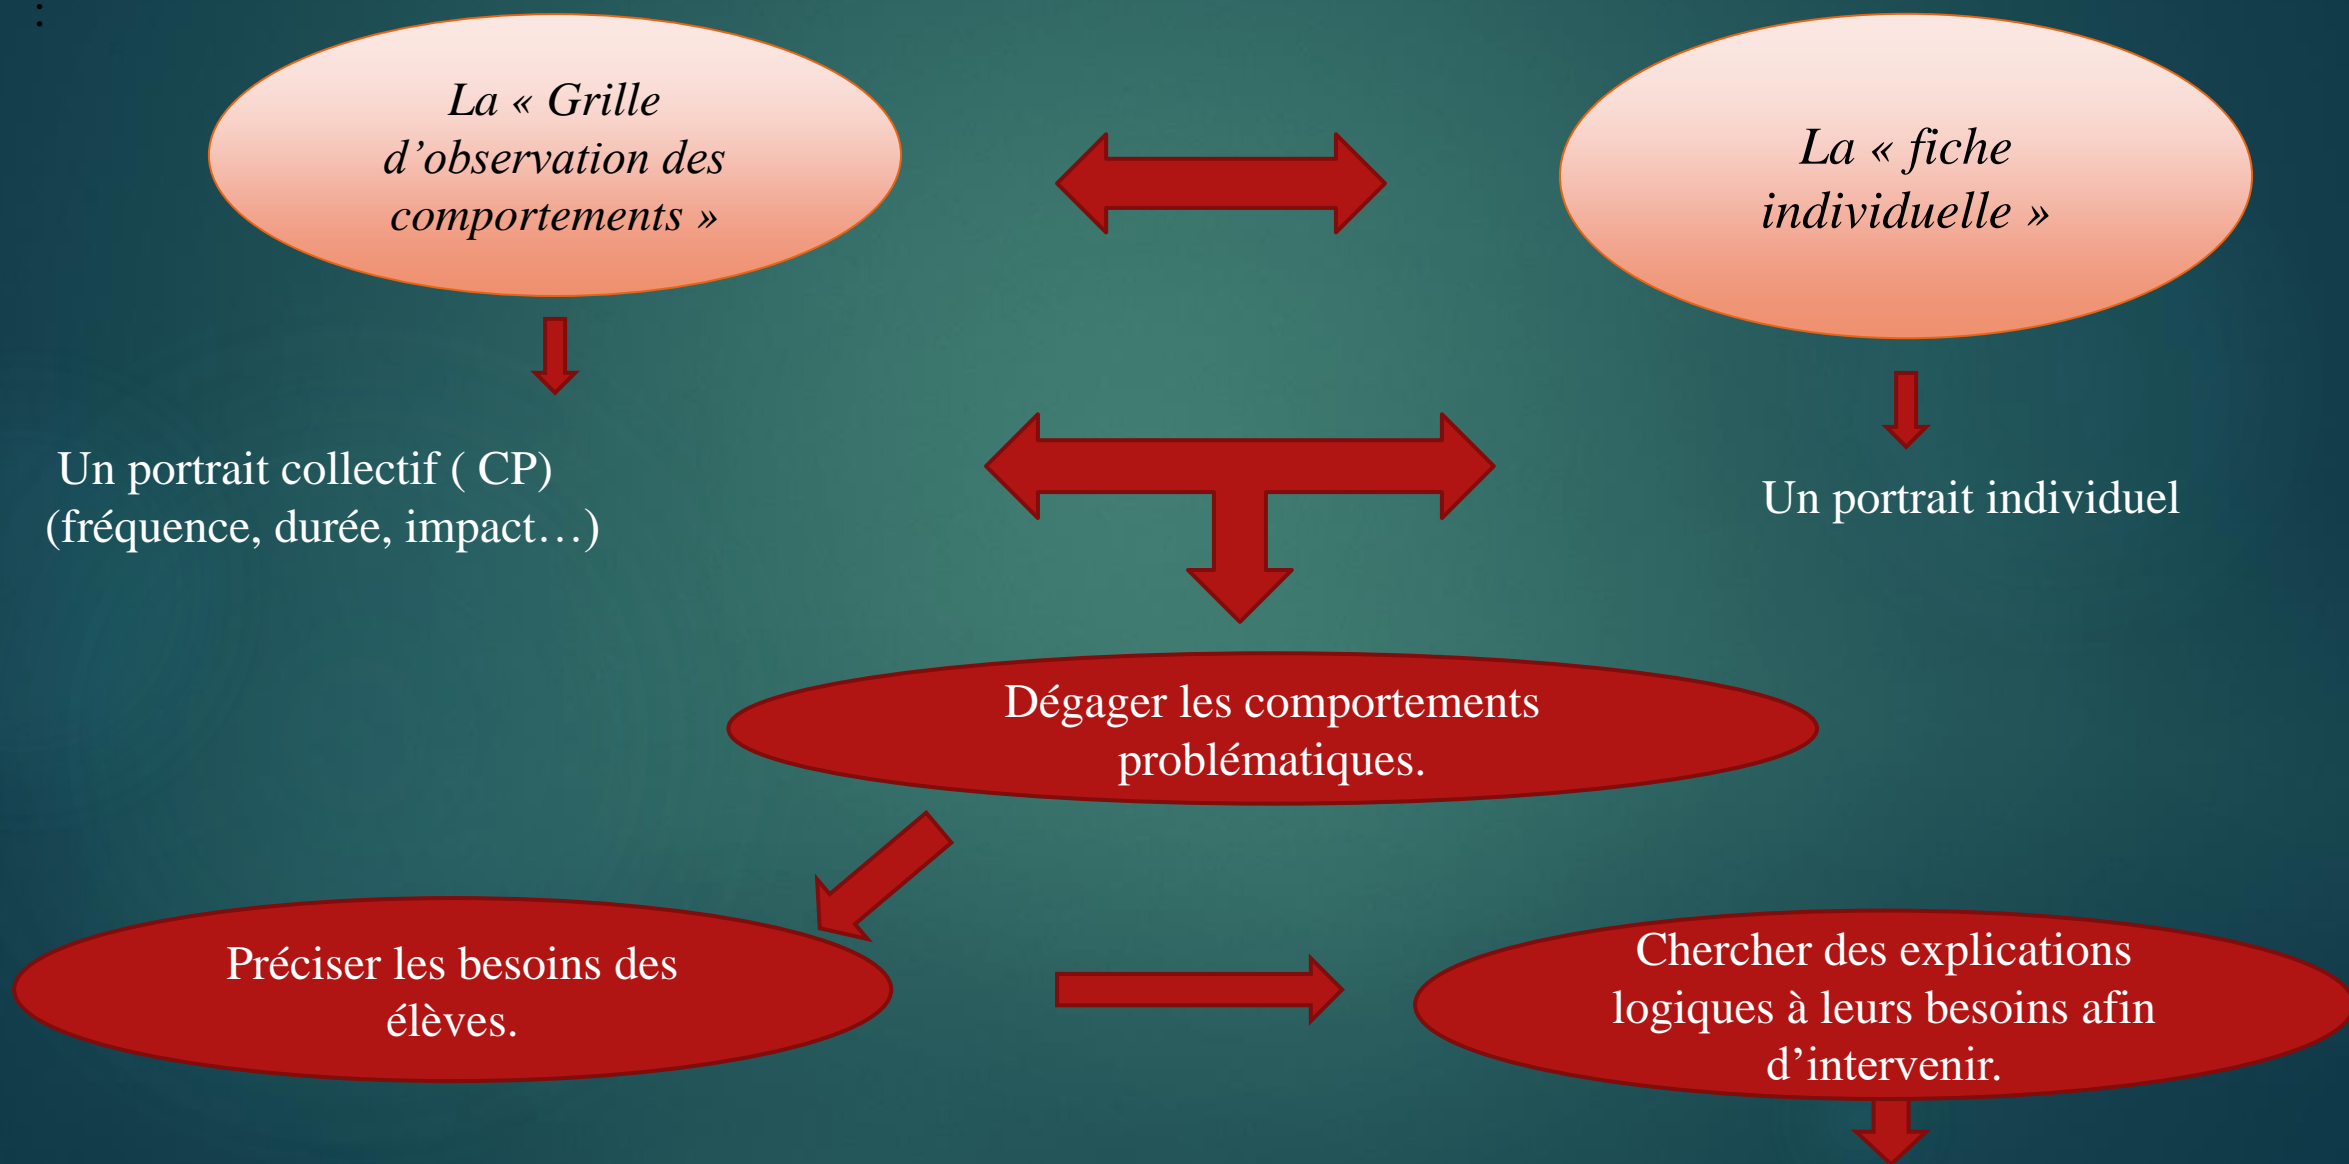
:

La « Grille d'observation des comportements »

La « fiche individuelle »

Un portrait collectif ( CP) (fréquence, durée, impact…)

Un portrait individuel

Dégager les comportements problématiques.

Préciser les besoins des élèves.

Chercher des explications logiques à leurs besoins afin d'intervenir.